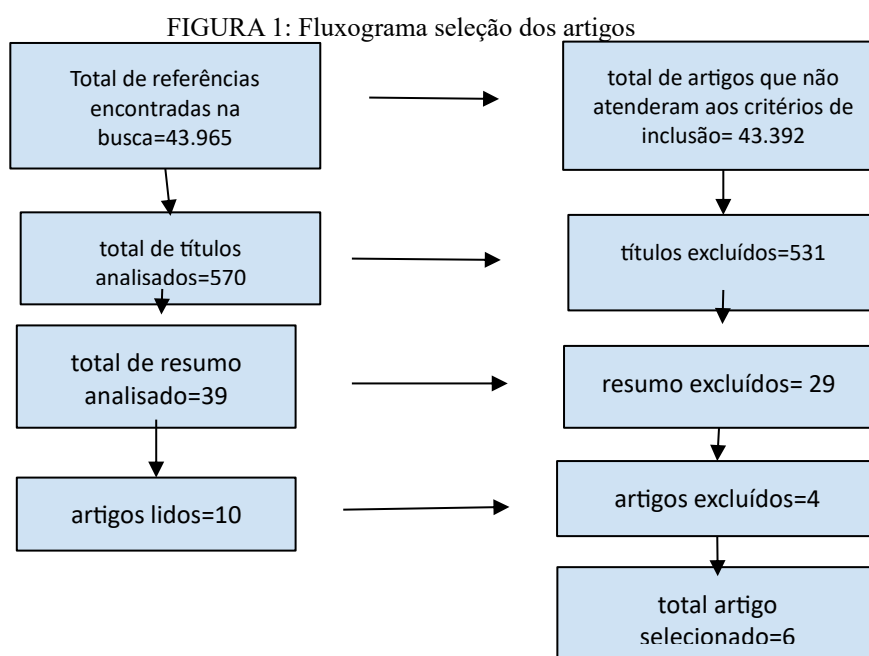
FIGURA 1: Fluxograma seleção dos artigos

Total de referências encontradas na busca=43.965

total de artigos que não atenderam aos critérios de inclusão= 43.392

total de títulos analisados=570

títulos excluídos=531

total de resumo analisado=39

resumo excluídos= 29

artigos lidos=10

artigos excluídos=4

total artigo selecionado=6